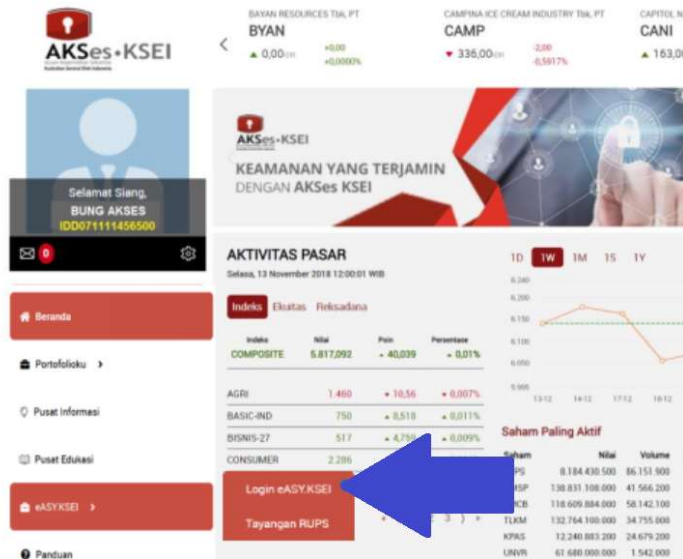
AKSes•KSEI

BAYAN RESOURCES Tbk, PT
BYAN
▲ 0,00 IDR +0,00 +0,0000%

CAMPINA ICE CREAM INDUSTRY Tbk, PT
CAMP
▼ 336,00 IDR -2,00 -0,5917%

CAPITOL N
CANI
▲ 163,0

AKSes•KSEI
KEAMANAN YANG TERJAMIN
DENGAN AKSes KSEI

Selamat Siang,
BUNG AKSES
IDD071111456500

0

Beranda
Portofolioku >
Pusat Informasi
Pusat Edukasi
eASY.KSEI >
Panduan

Login eASY.KSEI
Tayangan RUPS

AKTIVITAS PASAR
Selasa, 13 November 2018 12:00:01 WIB

Indeks Efek Reksadana

| Indeks | Nilai | Poin | Persentase |
|---|---|---|---|
| COMPOSITE | 5.817,092 | ▲ 40,039 | ▲ 0,01% |
| AGRI | 1.460 | ▲ 10,56 | ▲ 0,007% |
| BASIC-IND | 750 | ▲ 8,518 | ▲ 0,011% |
| BISNIS-27 | 517 | ▲ 4,756 | ▲ 0,009% |
| CONSUMER | 2.286 | | |

1D 1W 1M 1S 1Y

6.240
6.200
6.150
6.100
6.050
5.995
13-12 14-12 17-12 18-12

Saham Paling Aktif

| Saham | Nilai | Volume |
|---|---|---|
| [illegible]PS | 8.184.430.500 | 86.151.900 |
| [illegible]ISP | 138.831.108.000 | 41.566.200 |
| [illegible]CB | 118.609.884.000 | 58.142.100 |
| TLKM | 132.764.100.000 | 34.755.000 |
| KPAS | 12.240.883.200 | 24.679.200 |
| UNVR | 61.680.000.000 | 1.542.000 |